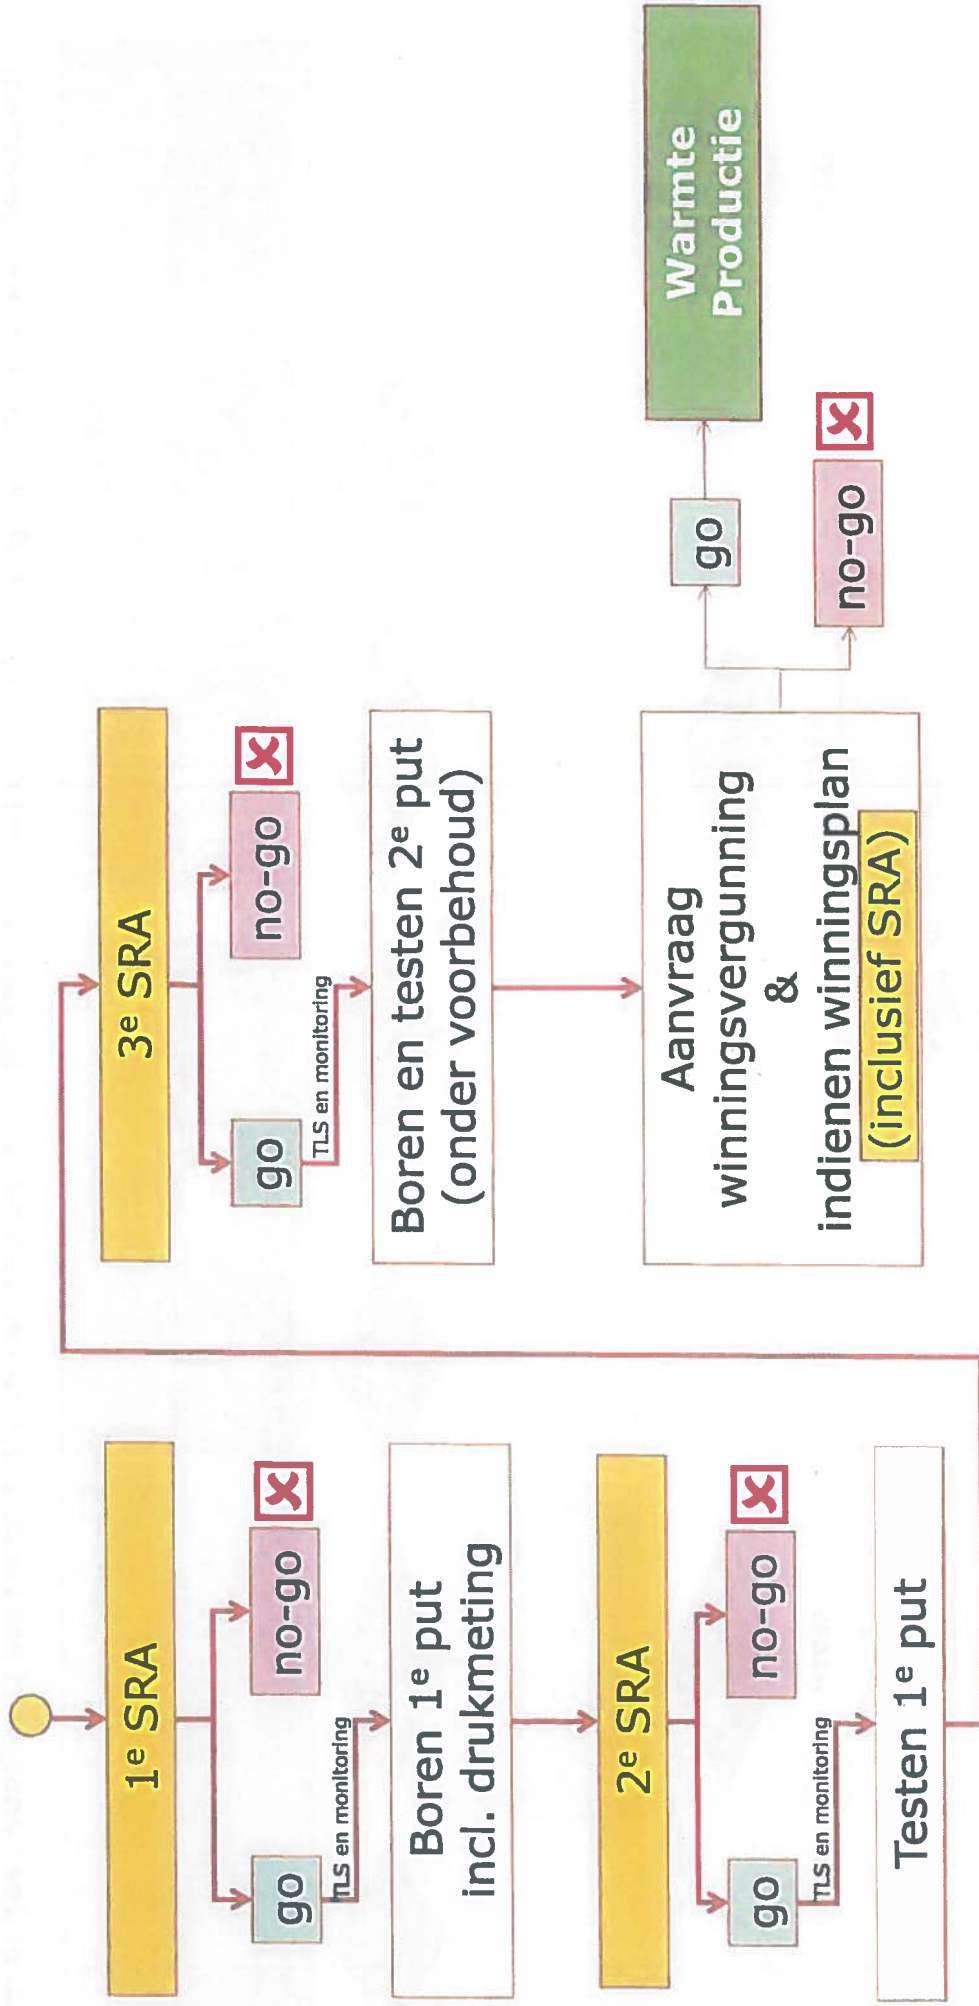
1$^e$ SRA

go

no-go

TLS en monitoring

Boren 1$^e$ put incl. drukmeting

2$^e$ SRA

go

no-go

TLS en monitoring

Testen 1$^e$ put

3$^e$ SRA

go

no-go

TLS en monitoring

Boren en testen 2$^e$ put (onder voorbehoud)

Aanvraag winningsvergunning & indienen winningsplan (inclusief SRA)

go

no-go

Warmte Productie